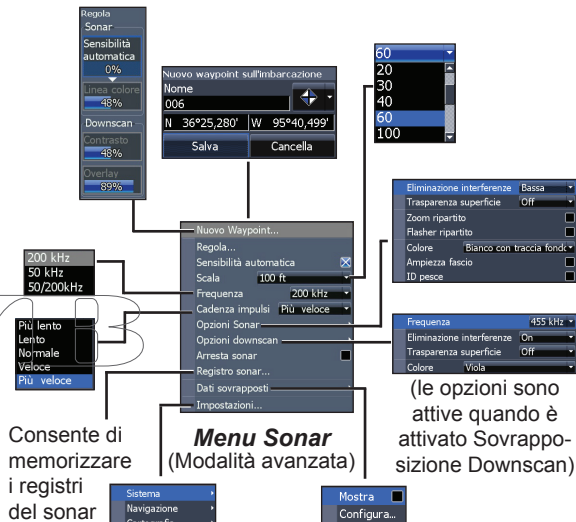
Regola
Sonar
Sensibilità automatica
0%
Linea colore
48%
Downscan
Contrasto
48%
Overlay
89%

Nuovo waypoint sull'imbarcazione
Nome
006
N 36°25,280'
W 95°40,499'
Salva
Cancella

60
20
30
40
60
100

Eliminazione interferenze
Bassa
Trasparenza superficie
Off
Zoom ripartito
Flasher ripartito
Colore
Bianco con traccia fondo
Ampiezza fascio
ID pesce

200 kHz
50 kHz
50/200kHz

Più lento
Lento
Normale
Veloce
Più veloce

Nuovo Waypoint...
Regola...
Sensibilità automatica
Scala
100 ft
Frequenza
200 kHz
Cadenza impulsi
Più veloce
Opzioni Sonar
Opzioni downscan
Arresta sonar
Registro sonar...
Dati sovrapposti
Impostazioni...

Frequenza
455 kHz
Eliminazione interferenze
On
Trasparenza superficie
Off
Colore
Viola

(le opzioni sono attive quando è attivato Sovrapposizione Downscan)

Consente di memorizzare i registri del sonar

Menu Sonar
(Modalità avanzata)

Sistema
Navigazione
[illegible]

Mostra
Configura...